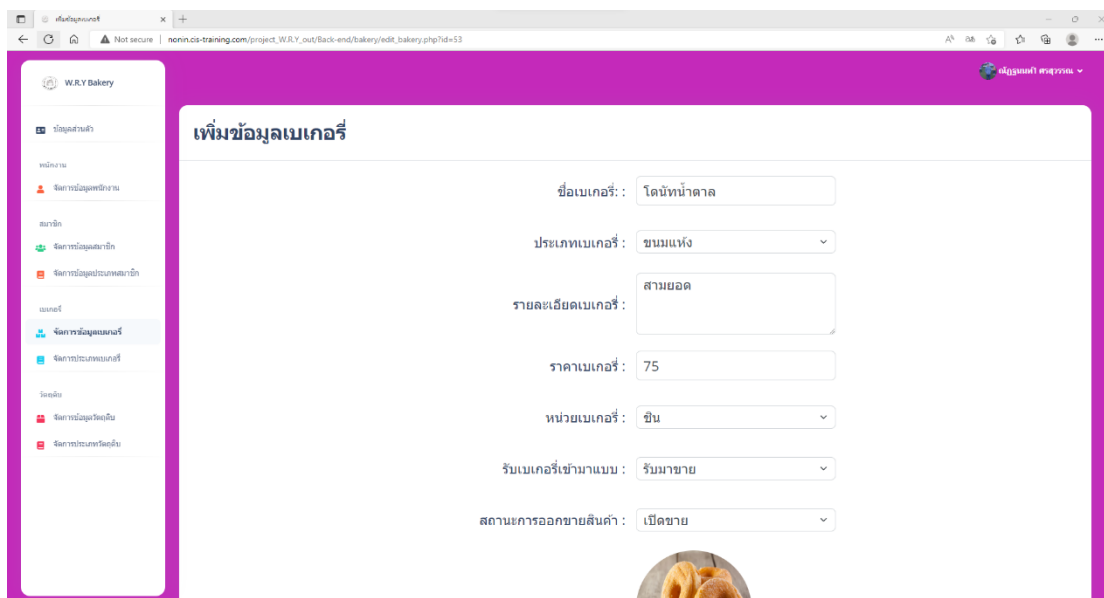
เพิ่มข้อมูลเบเกอรี่

Not secure | nonin.cis-training.com/project_W.R.Y_out/Back-end/bakery/edit_bakery.php?id=53

W.R.Y Bakery

ณัฏฐนนท์ ศรสุวรรณ

ข้อมูลส่วนตัว

พนักงาน

จัดการข้อมูลพนักงาน

สมาชิก

จัดการข้อมูลสมาชิก

จัดการข้อมูลประเภทสมาชิก

เบเกอรี่

จัดการข้อมูลเบเกอรี่

จัดการประเภทเบเกอรี่

วัตถุดิบ

จัดการข้อมูลวัตถุดิบ

จัดการประเภทวัตถุดิบ

เพิ่มข้อมูลเบเกอรี่

ชื่อเบเกอรี่: : โดนัทน้ำตาล

ประเภทเบเกอรี่ : ขนมแห้ง

รายละเอียดเบเกอรี่ : สามยอด

ราคาเบเกอรี่ : 75

หน่วยเบเกอรี่ : ชิ้น

รับเบเกอรี่เข้ามาแบบ : รับมาขาย

สถานะการออกขายสินค้า : เปิดขาย